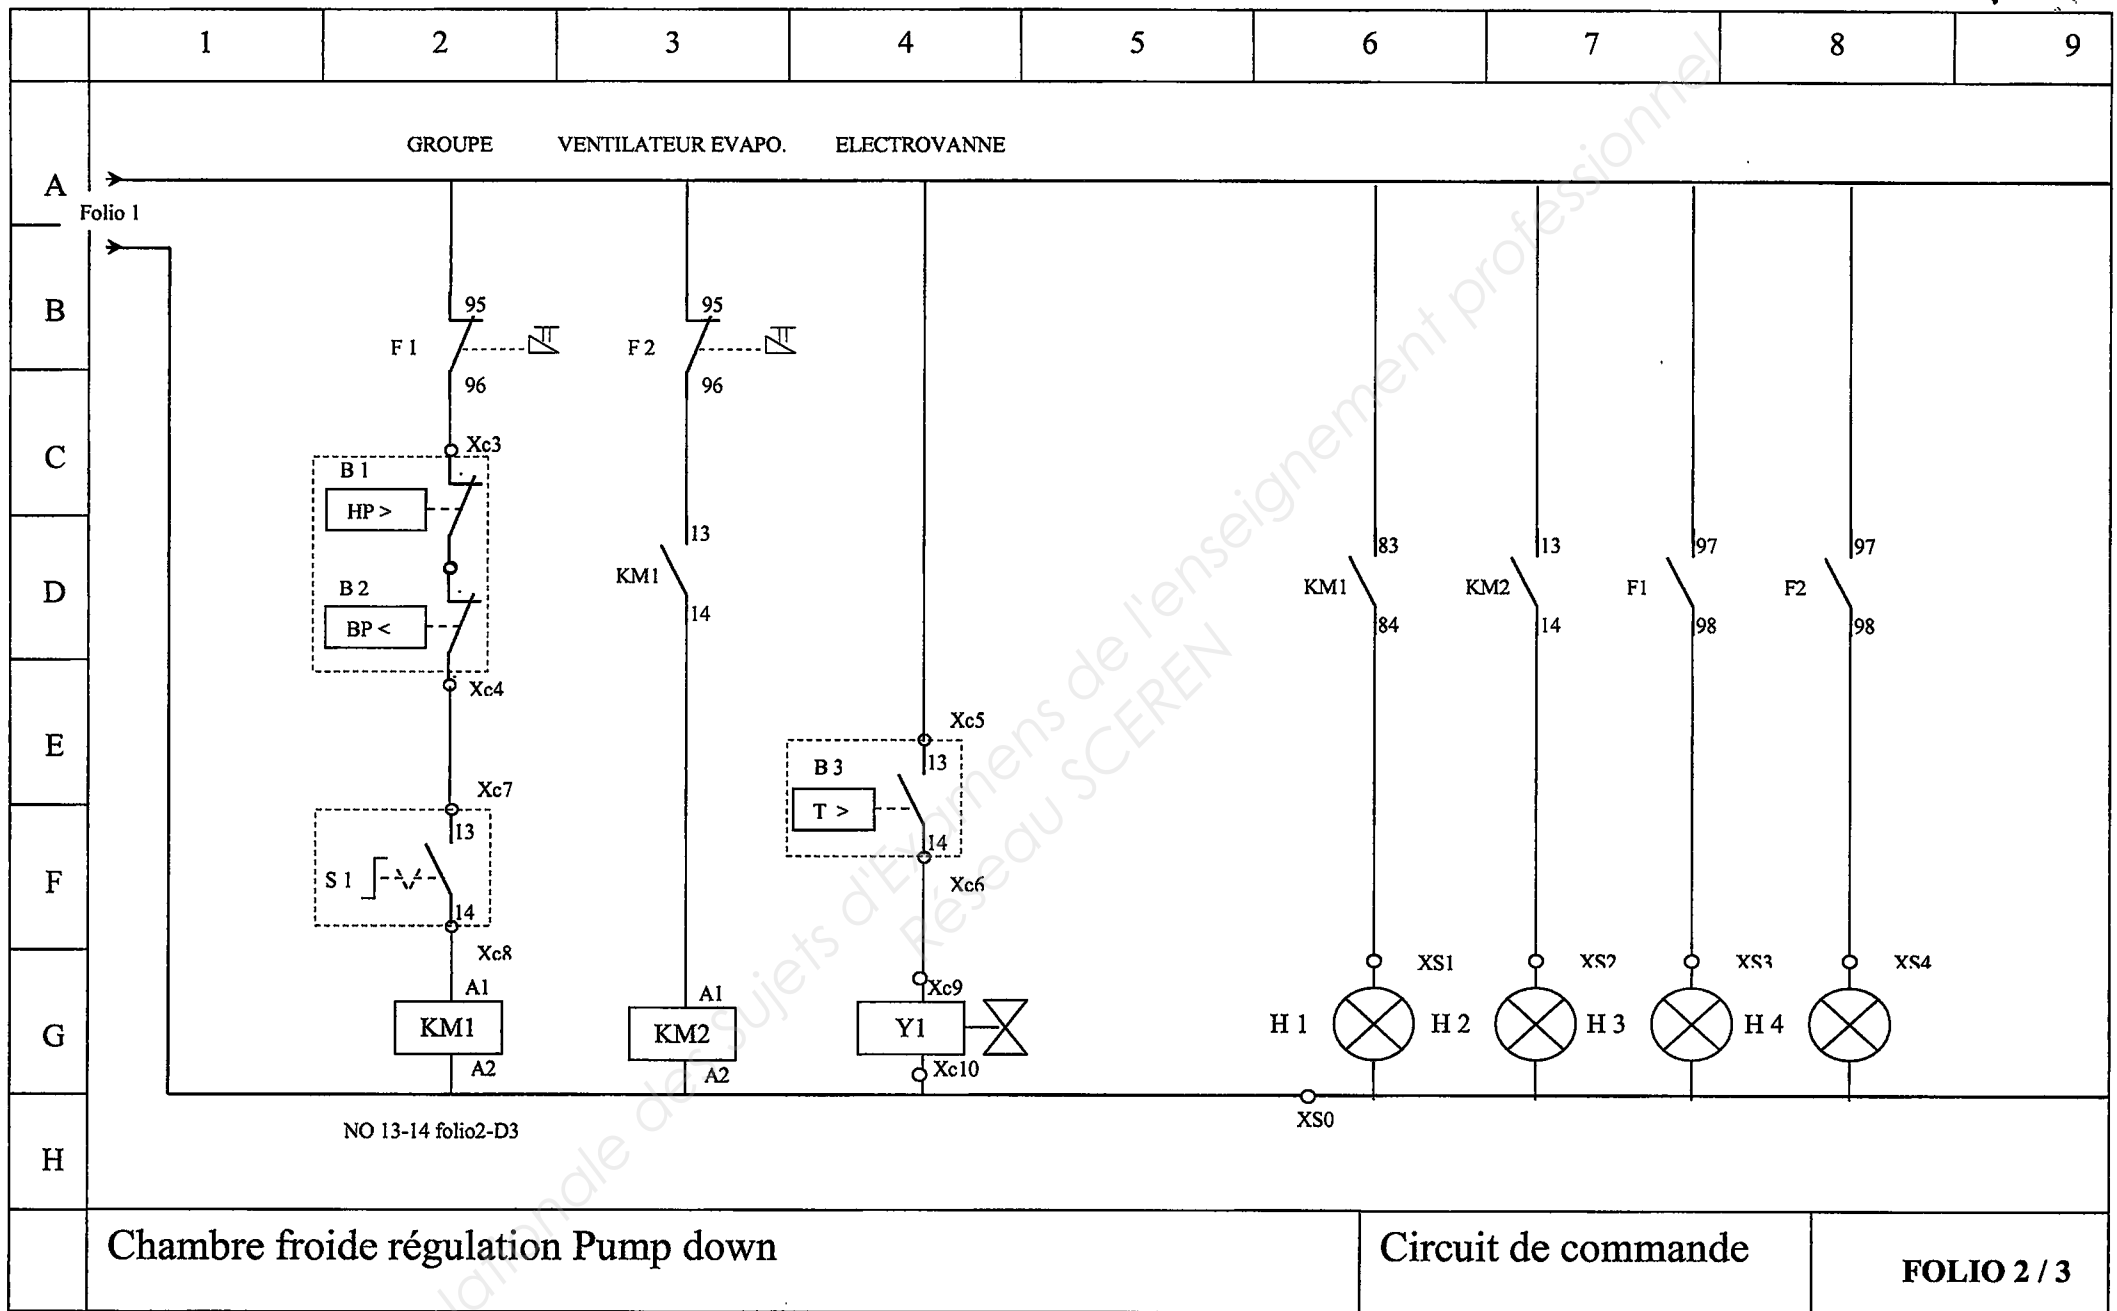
1 2 3 4 5 6 7 8 9

A
B
C
D
E
F
G
H

Folio 1

GROUPE VENTILATEUR EVAPO. ELECTROVANNE

95
F 1
96
Xc3
B 1
HP >
B 2
BP <
Xc4
Xc7
13
S 1
14
Xc8
A1
KM1
A2

95
F 2
96
13
KM1
14
A1
KM2
A2

Xc5
B 3
13
T >
14
Xc6
Xc9
Y1
Xc10

83
KM1
84
13
KM2
14
97
F1
98
97
F2
98

XS1 XS2 XS3 XS4
H 1 H 2 H 3 H 4

XS0

NO 13-14 folio2-D3

Réseau SCEREN
Banque nationale des sujets d'Examens de l'enseignement professionnel

Chambre froide régulation Pump down

Circuit de commande

FOLIO 2 / 3